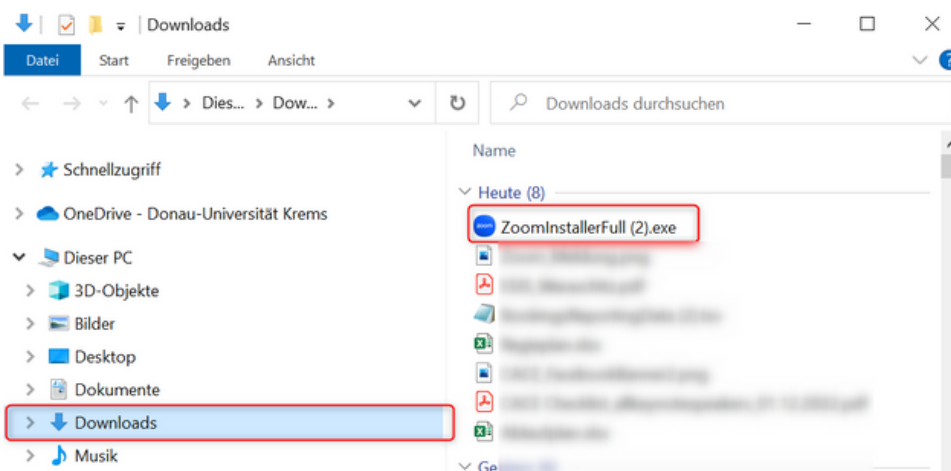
Downloads

Datei Start Freigeben Ansicht

Dies... > Dow... >

Downloads durchsuchen

Schnellzugriff

OneDrive - Donau-Universität Krems

Dieser PC

3D-Objekte

Bilder

Desktop

Dokumente

Downloads

Musik

Name

Heute (8)

ZoomInstallerFull (2).exe

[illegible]

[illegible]

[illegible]

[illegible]

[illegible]

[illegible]

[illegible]

Ge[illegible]